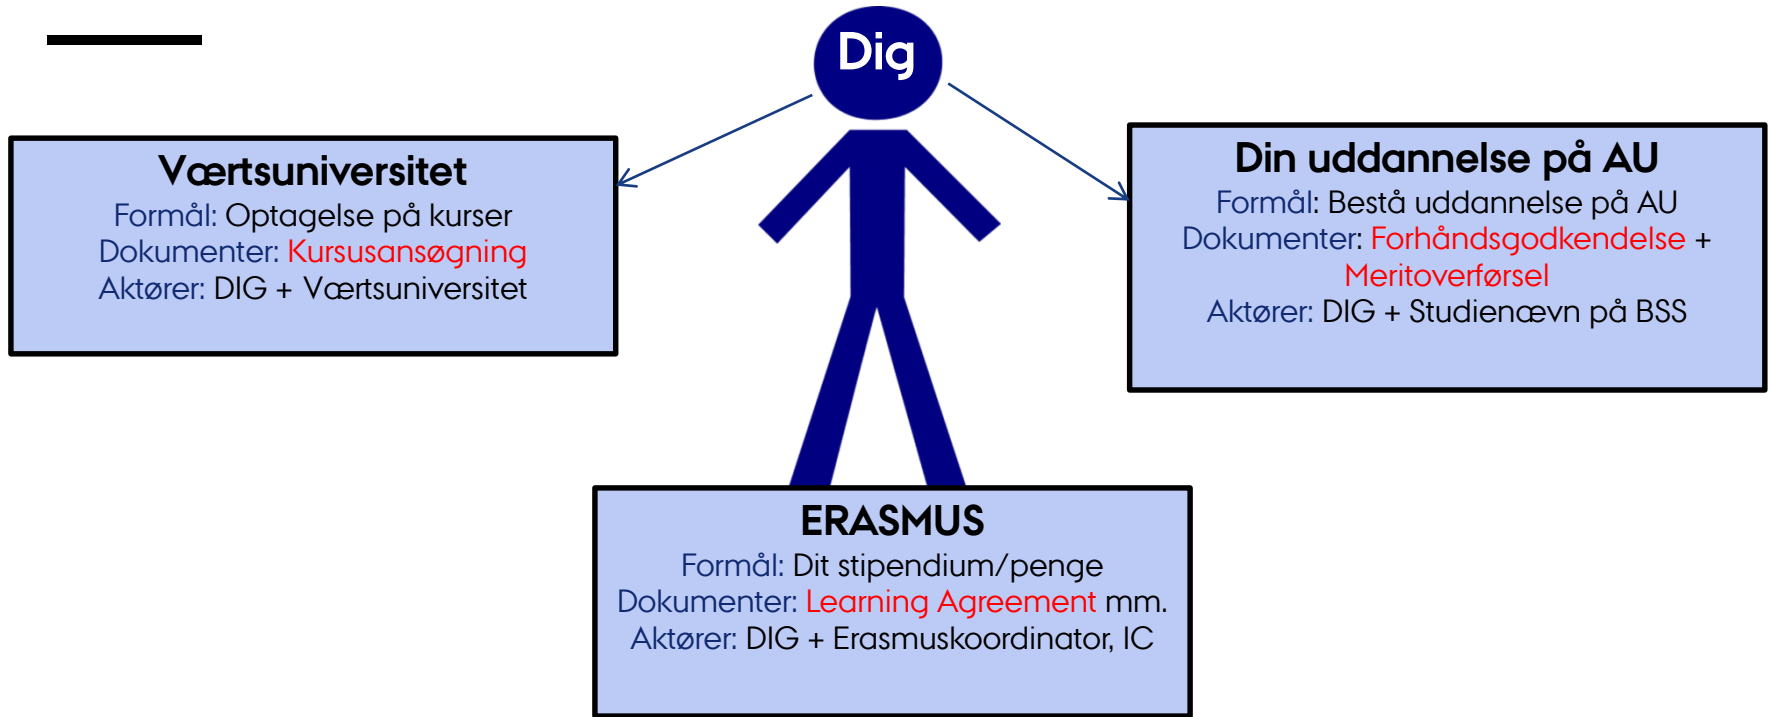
Dig

Værtsuniversitet
Formål: Optagelse på kurser
Dokumenter: Kursusansøgning
Aktører: DIG + Værtsuniversitet

Din uddannelse på AU
Formål: Bestå uddannelse på AU
Dokumenter: Forhåndsgodkendelse + Meritoverførsel
Aktører: DIG + Studienævn på BSS

ERASMUS
Formål: Dit stipendium/penge
Dokumenter: Learning Agreement mm.
Aktører: DIG + Erasmuskoordinator, IC